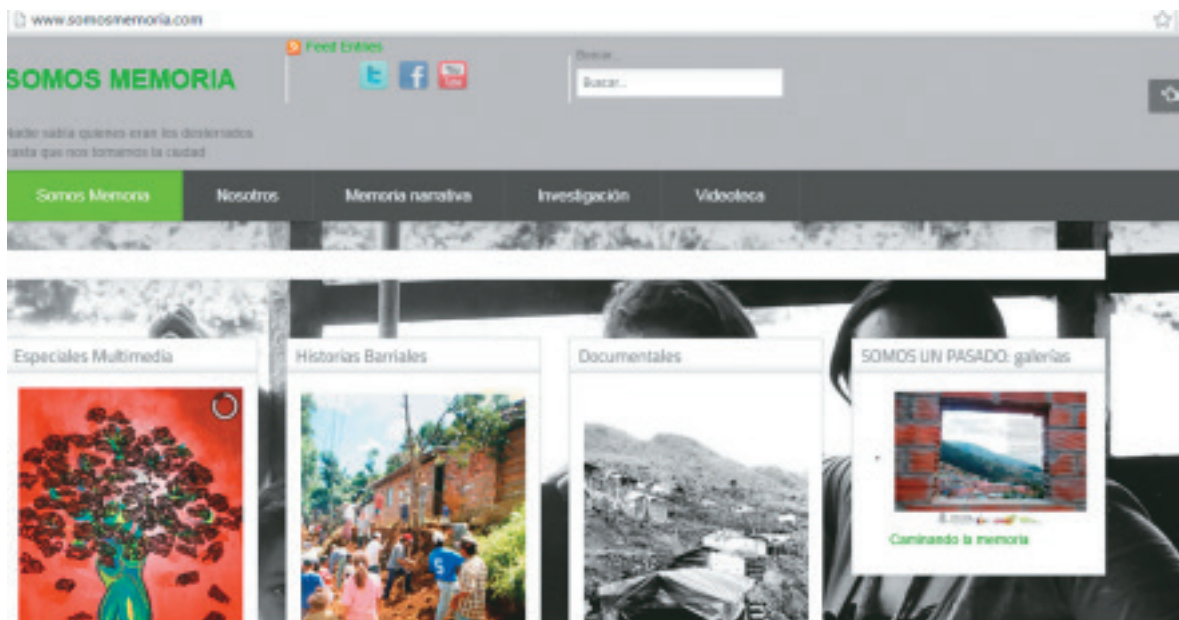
www.somosmemoria.com

Feed Entries

SOMOS MEMORIA

Buscar...

Buscar...

Nadie sabría quienes eran los desplazados hasta que nos tomamos la ciudad

Somos Memoria
Nosotros
Memoria narrativa
Investigación
Videoteca

Especiales Multimedia

Historias Barriales

Documentales

SOMOS UN PASADO: galerías

Caminando la memoria